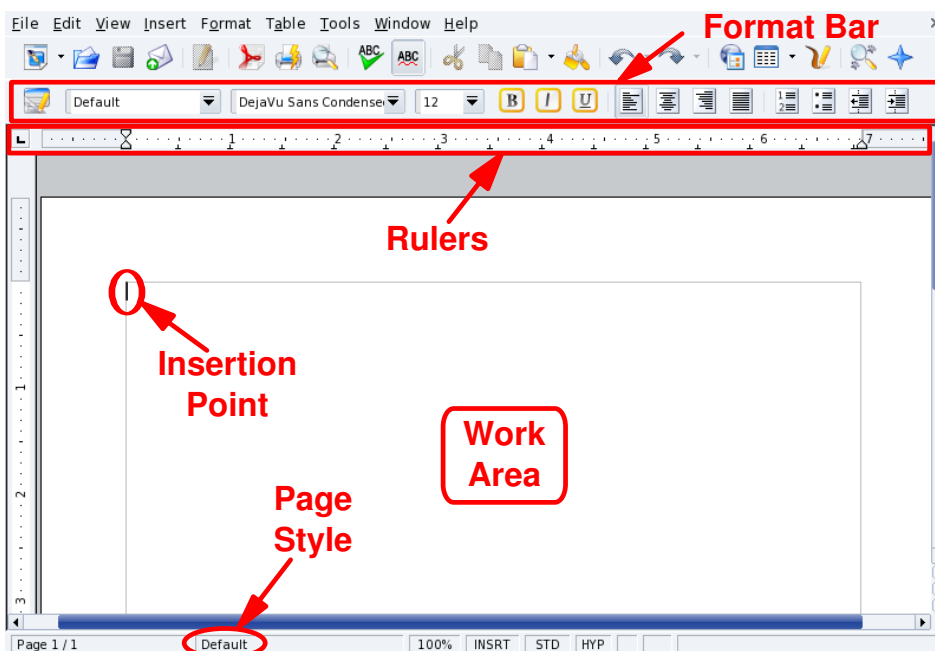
File Edit View Insert Format Table Tools Window Help

Format Bar

Default DejaVu Sans Condense 12 B I U

1 2 3 4 5 6 7

Rulers

Insertion Point

Work Area

Page Style

1 2 3

Page 1 / 1 Default 100% INSRT STD HYP